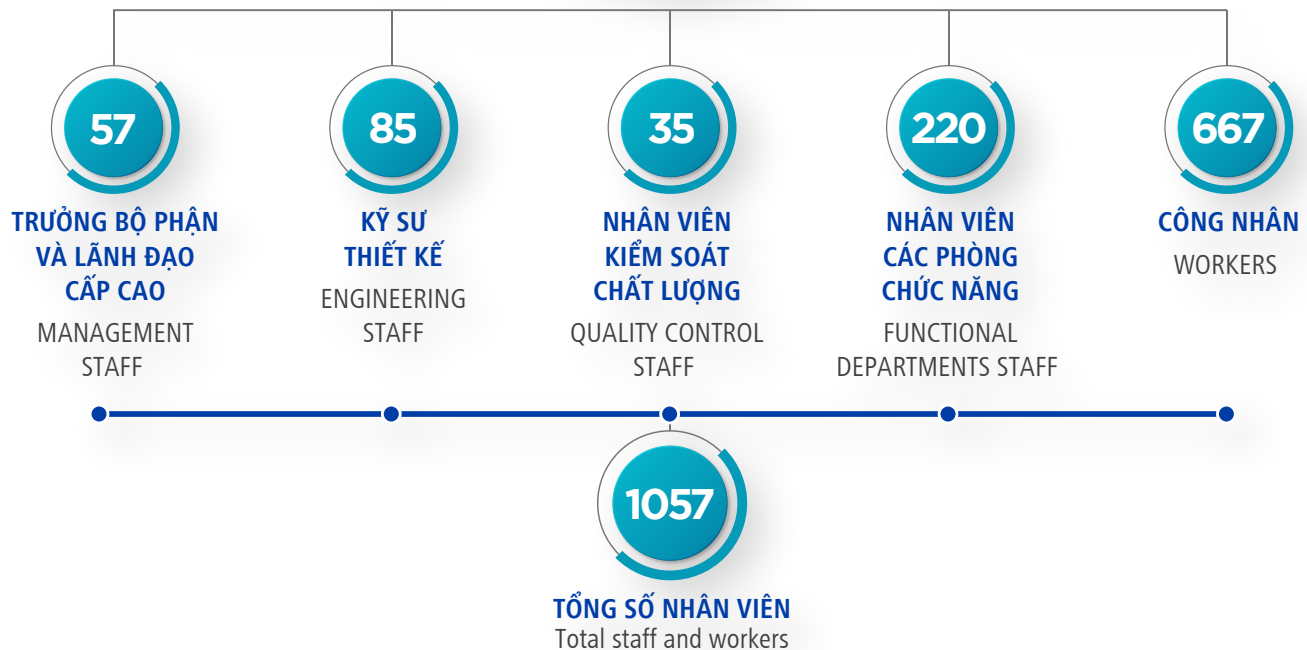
57
TRƯỞNG BỘ PHẬN VÀ LÃNH ĐẠO CẤP CAO
MANAGEMENT STAFF

85
KỸ SƯ THIẾT KẾ
ENGINEERING STAFF

35
NHÂN VIÊN KIỂM SOÁT CHẤT LƯỢNG
QUALITY CONTROL STAFF

220
NHÂN VIÊN CÁC PHÒNG CHỨC NĂNG
FUNCTIONAL DEPARTMENTS STAFF

667
CÔNG NHÂN
WORKERS

1057
TỔNG SỐ NHÂN VIÊN
Total staff and workers